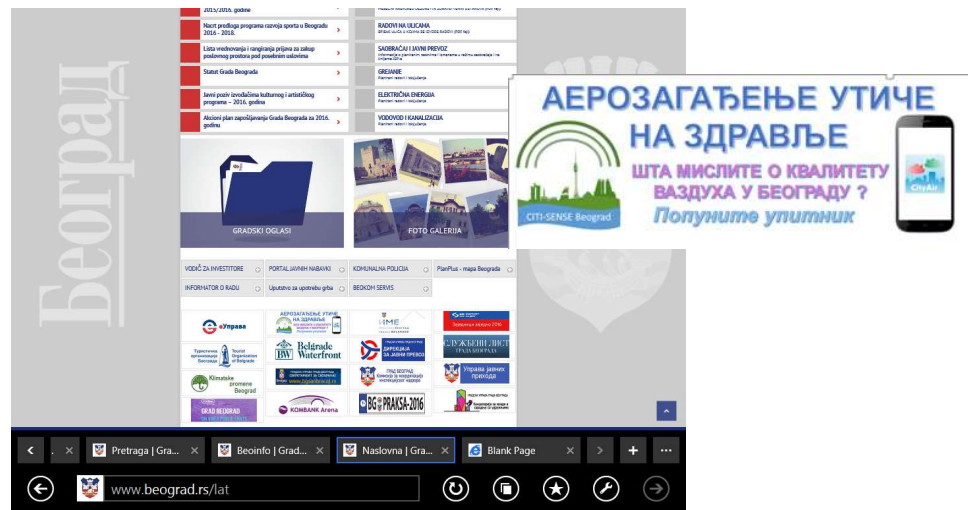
2015/2016. godine

Nacrt predloga programa razvoja sporta u Beogradu 2016 - 2018.

Lista vrednovanja i rangiranja prijava za zakup poslovnog prostora pod posebnim uslovima

Statut Grada Beograda

Javni poziv izvođačima kulturnog i umetničkog programa – 2016. godina

Akcioni plan zapošljavanja Grada Beograda za 2016. godinu

RADOVI NA ULICAMA

SAOBRAĆAJ I JAVNI PREVOZ

GREJANJE

ELEKTRIČNA ENERGIJA

VODOVOD I KANALIZACIJA

Београд

GRADSKI OGLASI

FOTO GALERIJA

VODIČ ZA INVESTITORE

PORTAL JAVNIH NABAVKI

KOMUNALNA POLICIJA

PlanPlus - mapa Beograda

INFORMATOR O RADU

Uputstvo za upotrebu grba

BEOKOM SERVIS

еУправа

АЕРОЗАГАЂЕЊЕ УТИЧЕ НА ЗДРАВЉЕ

Туристичка организација Београда Tourist Organization of Belgrade

Belgrade Waterfront

ДИРЕКЦИЈА ЗА ЈАВНИ ПРЕВОЗ

СЛУЖБЕНИ ЛИСТ ГРАДА БЕОГРАДА

Klimatske promene Beograd

Управа јавних прихода

GRAD BEOGRAD

KOMBANK Arena

BG PRAKSA-2016

АЕРОЗАГАЂЕЊЕ УТИЧЕ НА ЗДРАВЉЕ

ШТА МИСЛИТЕ О КВАЛИТЕТУ ВАЗДУХА У БЕОГРАДУ ?

Попуните упитник

CITI-SENSE Beograd

CityAir

Pretraga | Grad...

Beoinfo | Grad...

Naslovna | Gra...

Blank Page

www.beograd.rs/lat